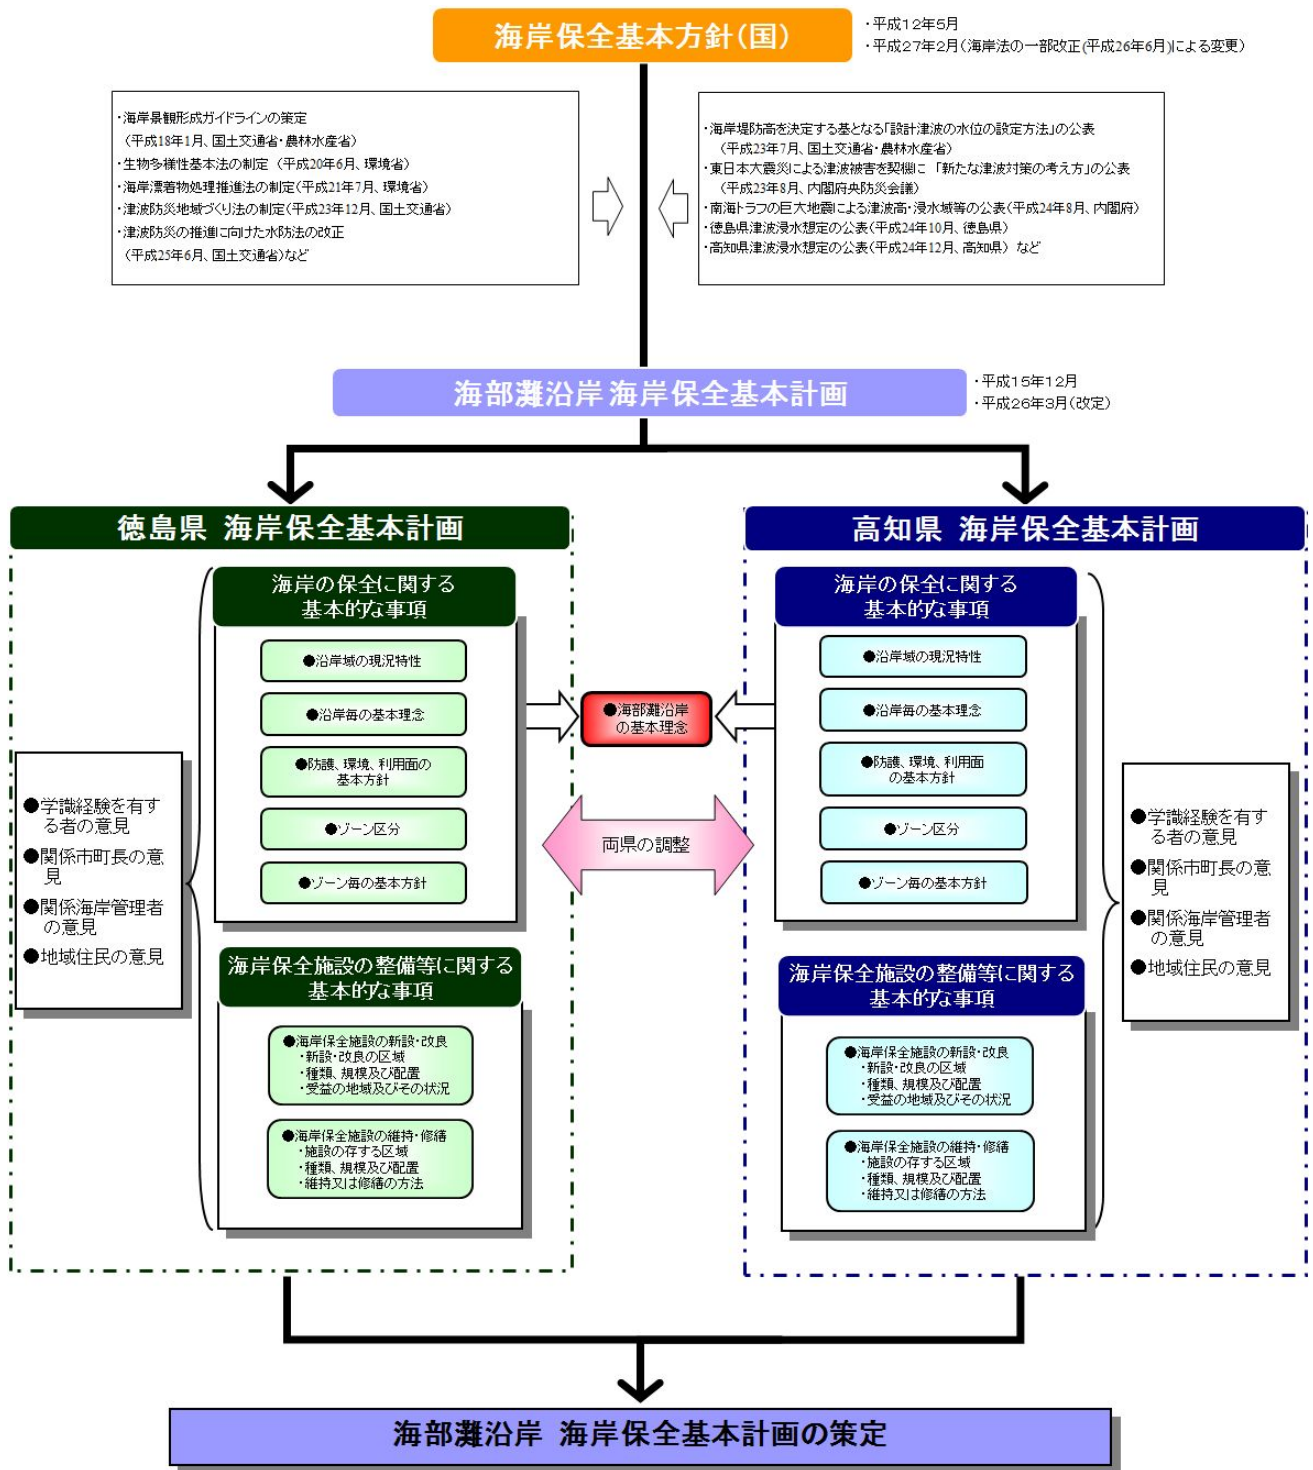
海岸保全基本方針(国)

・平成12年5月
・平成27年2月(海岸法の一部改正(平成26年6月)による変更)

・海岸景観形成ガイドラインの策定
(平成18年1月、国土交通省・農林水産省)
・生物多様性基本法の制定 (平成20年6月、環境省)
・海岸漂着物処理推進法の制定(平成21年7月、環境省)
・津波防災地域づくり法の制定(平成23年12月、国土交通省)
・津波防災の推進に向けた水防法の改正
(平成25年6月、国土交通省)など

・海岸堤防高を決定する基となる「設計津波の水位の設定方法」の公表
(平成23年7月、国土交通省・農林水産省)
・東日本大震災による津波被害を契機に 「新たな津波対策の考え方」の公表
(平成23年8月、内閣府中央防災会議)
・南海トラフの巨大地震による津波高・浸水域等の公表(平成24年8月、内閣府)
・徳島県津波浸水想定の公表(平成24年10月、徳島県)
・高知県津波浸水想定の公表(平成24年12月、高知県) など

海部灘沿岸 海岸保全基本計画

・平成15年12月
・平成26年3月(改定)

徳島県 海岸保全基本計画

海岸の保全に関する基本的な事項

●沿岸域の現況特性
●沿岸毎の基本理念
●防護、環境、利用面の基本方針
●ゾーン区分
●ゾーン毎の基本方針

●学識経験を有する者の意見
●関係市町長の意見
●関係海岸管理者の意見
●地域住民の意見

海岸保全施設の整備等に関する基本的な事項

●海岸保全施設の新設・改良
・新設・改良の区域
・種類、規模及び配置
・受益の地域及びその状況

●海岸保全施設の維持・修繕
・施設の存する区域
・種類、規模及び配置
・維持又は修繕の方法

●海部灘沿岸の基本理念

両県の調整

高知県 海岸保全基本計画

海岸の保全に関する基本的な事項

●沿岸域の現況特性
●沿岸毎の基本理念
●防護、環境、利用面の基本方針
●ゾーン区分
●ゾーン毎の基本方針

●学識経験を有する者の意見
●関係市町長の意見
●関係海岸管理者の意見
●地域住民の意見

海岸保全施設の整備等に関する基本的な事項

●海岸保全施設の新設・改良
・新設・改良の区域
・種類、規模及び配置
・受益の地域及びその状況

●海岸保全施設の維持・修繕
・施設の存する区域
・種類、規模及び配置
・維持又は修繕の方法

海部灘沿岸 海岸保全基本計画の策定